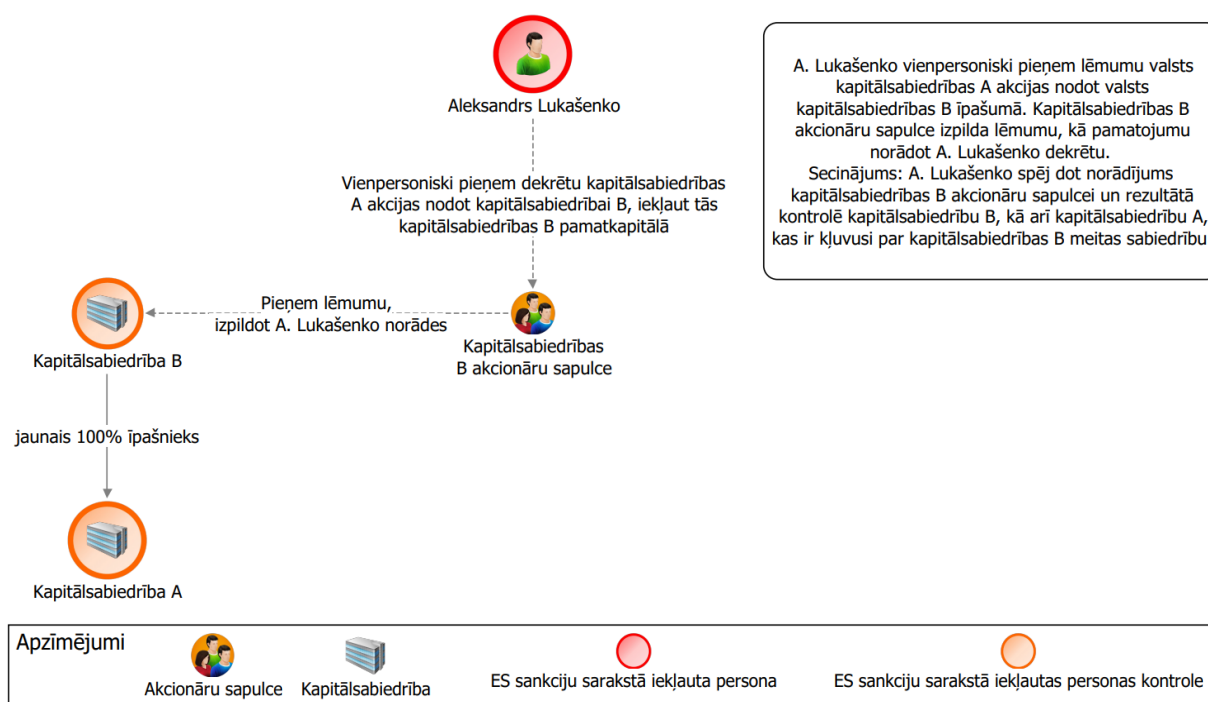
Aleksandrs Lukašenko

A. Lukašenko vienpersoniski pieņem lēmumu valsts kapitālsabiedrības A akcijas nodot valsts kapitālsabiedrības B īpašumā. Kapitālsabiedrības B akcionāru sapulce izpilda lēmumu, kā pamatojumu norādot A. Lukašenko dekrētu.
Secinājums: A. Lukašenko spēj dot norādījums kapitālsabiedrības B akcionāru sapulcei un rezultātā kontrolē kapitālsabiedrību B, kā arī kapitālsabiedrību A, kas ir kļuvusi par kapitālsabiedrības B meitas sabiedrību

Vienpersoniski pieņem dekrētu kapitālsabiedrības A akcijas nodot kapitālsabiedrībai B, iekļaut tās kapitālsabiedrības B pamatkapitālā

Pieņem lēmumu, izpildot A. Lukašenko norādes

Kapitālsabiedrība B

Kapitālsabiedrības B akcionāru sapulce

jaunais 100% īpašnieks

Kapitālsabiedrība A

Apzīmējumi

Akcionāru sapulce

Kapitālsabiedrība

ES sankciju sarakstā iekļauta persona

ES sankciju sarakstā iekļautas personas kontrole